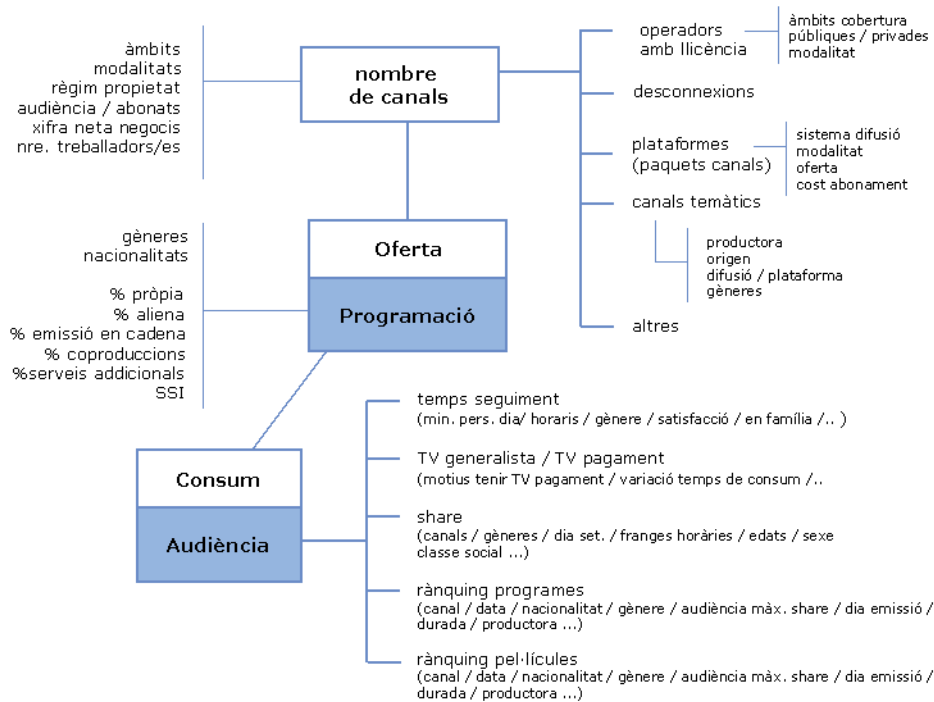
àmbits
modalitats
règim propietat
audiència / abonats
xifra neta negocis
nre. treballadors/es

nombre de canals

operadors amb llicència

àmbits cobertura
públiques / privades
modalitat

desconnexions

plataformes (paquets canals)

sistema difusió
modalitat
oferta
cost abonament

canals temàtics

productora
origen
difusió / plataforma
gèneres

altres

gèneres
nacionalitats

% pròpia
% aliena
% emissió en cadena
% coproduccions
%serveis addicionals
SSI

Oferta

Programació

Consum

Audiència

temps seguiment
(min. pers. dia/ horaris / gènere / satisfacció / en família /.. )

TV generalista / TV pagament
(motius tenir TV pagament / variació temps de consum /..

share
(canals / gèneres / dia set. / franges horàries / edats / sexe classe social ...)

rànquing programes
(canal / data / nacionalitat / gènere / audiència màx. share / dia emissió / durada / productora ...)

rànquing pel·lícules
(canal / data / nacionalitat / gènere / audiència màx. share / dia emissió / durada / productora ...)